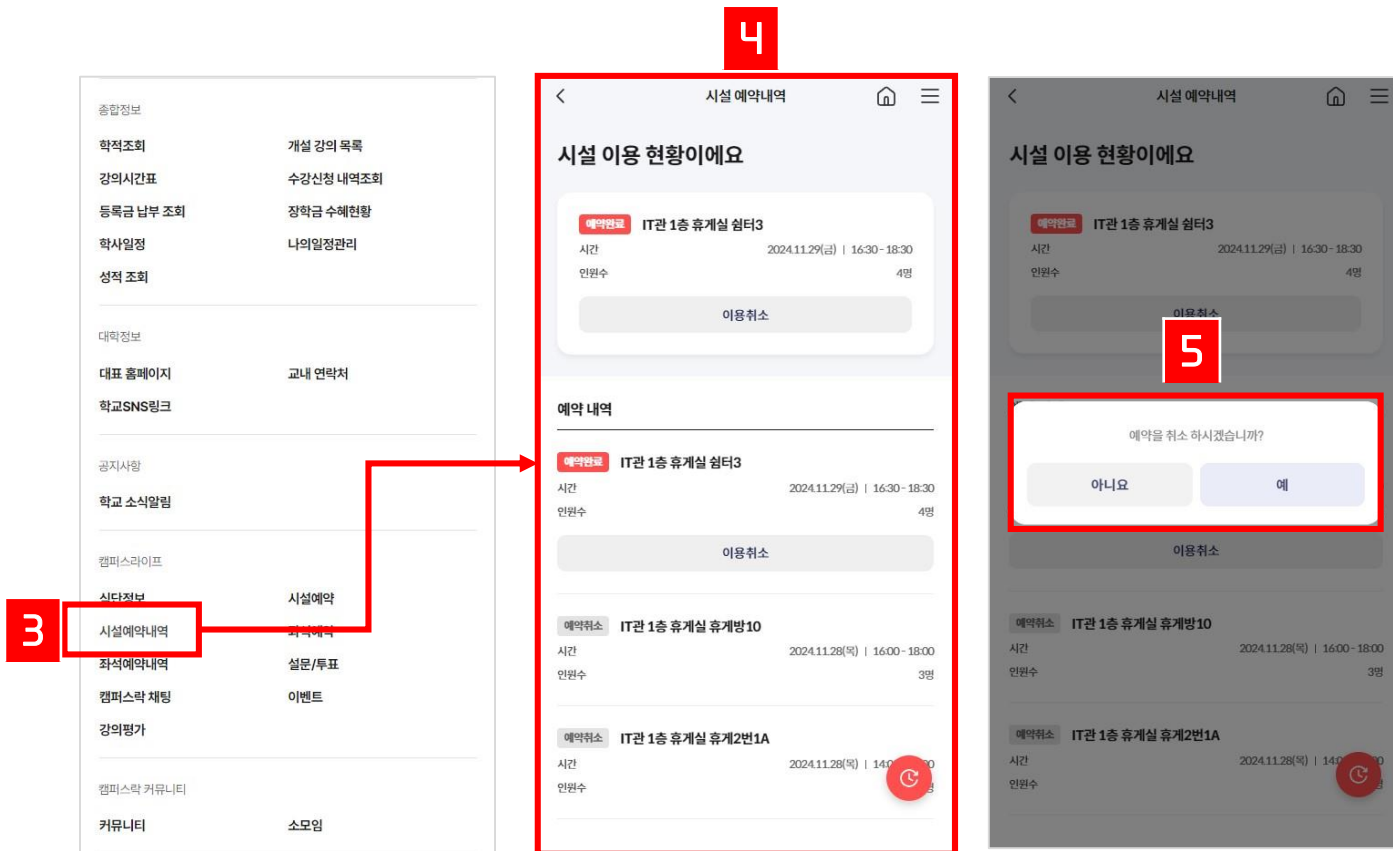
종합정보

학적조회
개설 강의 목록
강의시간표
수강신청 내역조회
등록금 납부 조회
장학금 수혜현황
학사일정
나의일정관리
성적 조회

대학정보

대표 홈페이지
교내 연락처
학교SNS링크

공지사항

학교 소식알림

캠퍼스라이프

식단정보
시설예약
3
시설예약내역
좌석예약
좌석예약내역
설문/투표
캠퍼스락 채팅
이벤트
강의평가

캠퍼스락 커뮤니티

커뮤니티
소모임

4

시설 예약내역

시설 이용 현황이에요

예약완료 IT관 1층 휴게실 쉼터3
시간 2024.11.29(금) | 16:30 - 18:30
인원수 4명
이용취소

예약 내역

예약완료 IT관 1층 휴게실 쉼터3
시간 2024.11.29(금) | 16:30 - 18:30
인원수 4명
이용취소

예약취소 IT관 1층 휴게실 휴게방10
시간 2024.11.28(목) | 16:00 - 18:00
인원수 3명

예약취소 IT관 1층 휴게실 휴게2번1A
시간 2024.11.28(목) | 14:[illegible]
인원수 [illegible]

시설 예약내역

시설 이용 현황이에요

예약완료 IT관 1층 휴게실 쉼터3
시간 2024.11.29(금) | 16:30 - 18:30
인원수 4명
이용취소

5

예약을 취소 하시겠습니까?
아니요
예

이용취소

예약취소 IT관 1층 휴게실 휴게방10
시간 2024.11.28(목) | 16:00 - 18:00
인원수 3명

예약취소 IT관 1층 휴게실 휴게2번1A
시간 2024.11.28(목) | 14:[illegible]
인원수